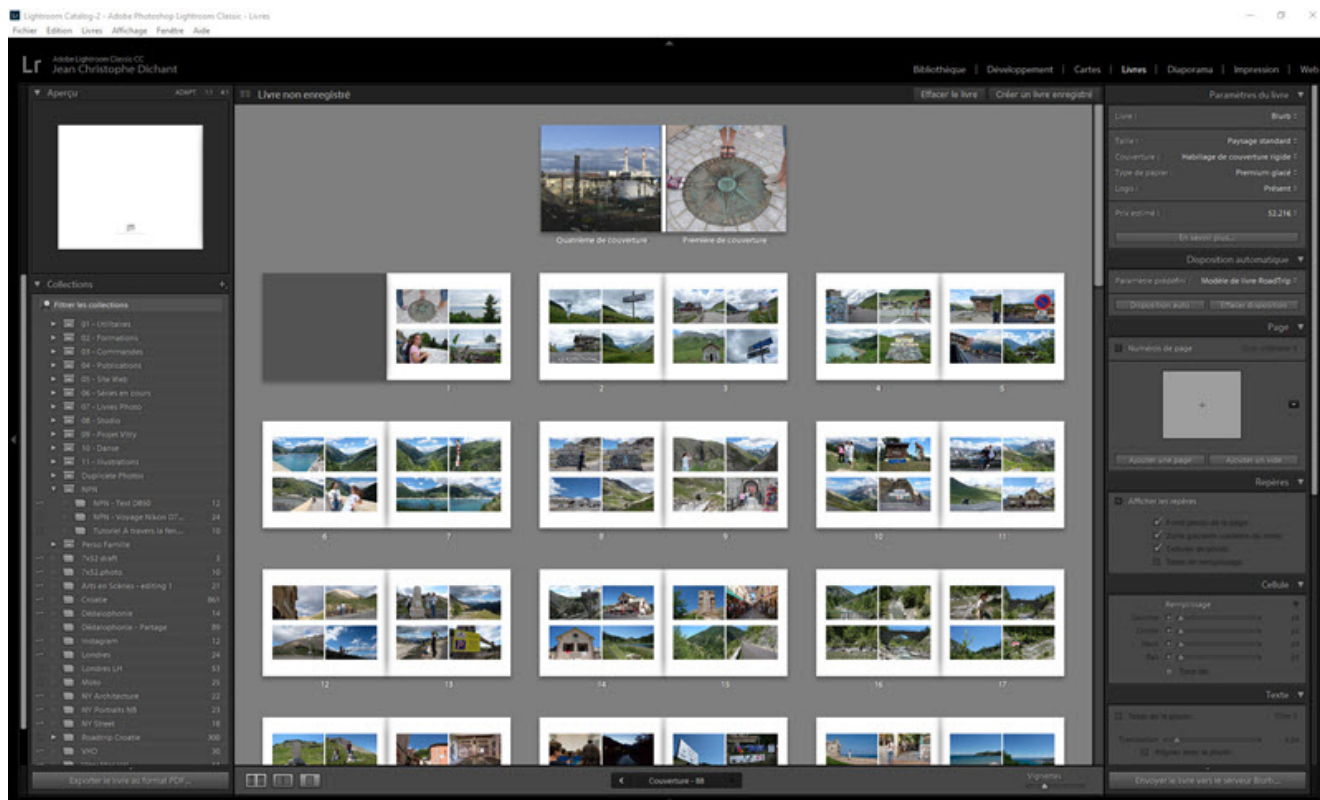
Lightroom Catalog-2 - Adobe Photoshop Lightroom Classic - Livres
Fichier Edition Livres Affichage Fenêtre Aide

Lr Adobe Lightroom Classic CC
Jean Christophe Dichant

Bibliothèque | Développement | Cartes | Livres | Diaporama | Impression | Web

Aperçu ADAPT. 1:1 4:1

Collections
Filtrer les collections
01 - Utilitaires
02 - Formations
03 - Commandes
04 - Publications
05 - Site Web
06 - Séries en cours
07 - Livres Photo
08 - Studio
09 - Projet Vitry
10 - Danse
11 - Illustrations
Duplicate Photos
NPN
NPN - Test D850 12
NPN - Voyage Nikon D7... 24
Tutoriel À travers la fen... 10
Perso Famille
7x52 draft 3
7x52 photo 10
Arts en Scènes - editing 1 21
Croatie 861
Delalophonie 14
Delalophonie - Partage 89
Instagram 12
Londres 24
Londres LH 63
Mobo 25
NY Architecture 22
NY Portraits NB 23
NY Street 18
Roadtrip Croatie 300
VHO 30

Exporter le livre au format PDF...

Livre non enregistré
Effacer le livre Créer un livre enregistré

Quatrième de couverture Première de couverture

1 2 3 4 5 6 7 8 9 10 11 12 13 14 15 16 17

Couverture - 88
Vignettes

Paramètres du livre
Livre : Blurb
Taille : Paysage standard
Couverture : Habillage de couverture rigide
Type de papier : Premium glacé
Logo : Présent
Prix estimé : 52,21€
En savoir plus...

Disposition automatique
Paramètre prédéfini : Modèle de livre RoadTrip
Disposition auto Effacer disposition

Page
Numéros de page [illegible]
Ajouter une page Ajouter un vide

Repères
Afficher les repères
Fond perdu de la page
Zone garantie contre le rognage
Cadres de photo
Texte de remplissage

Cellule
Remplissage
Gouttière
Droite
Haut
Bas
Tout lier

Texte
Texte de la photo
Translation
Aligner avec la photo

Envoyer le livre vers le serveur Blurb...